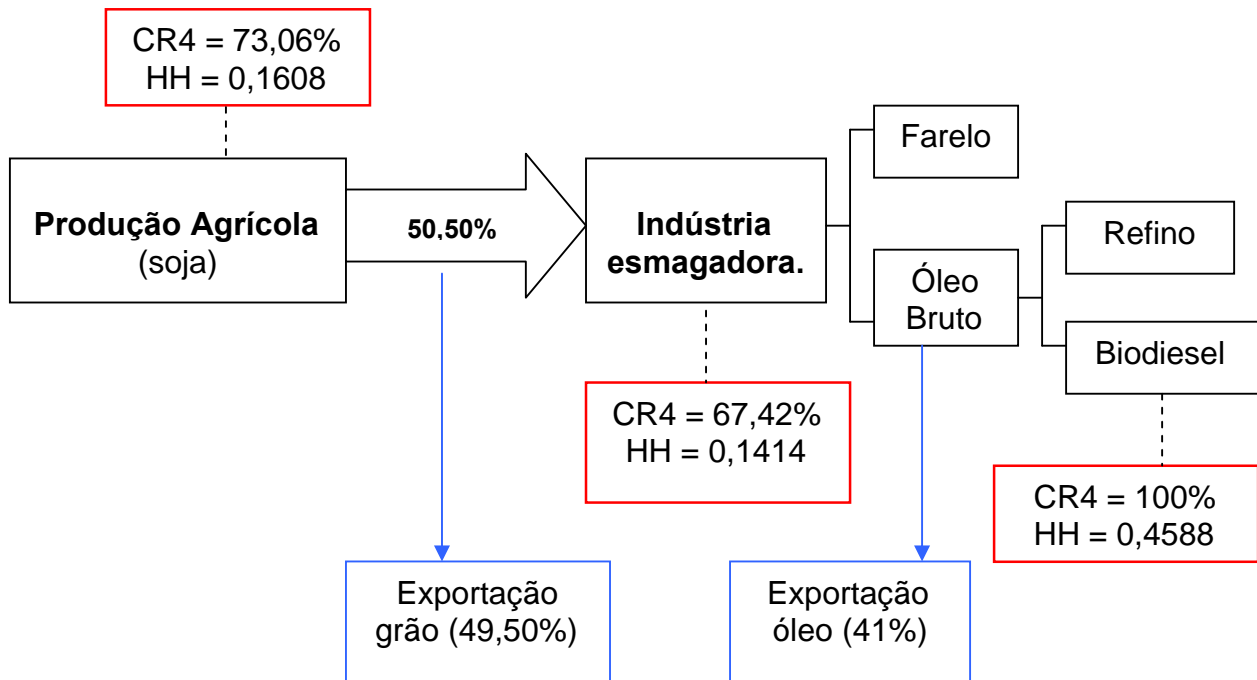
CR4 = 73,06%
HH = 0,1608

**Produção Agrícola** (soja)

50,50%

**Indústria esmagadora.**

Farelo

Óleo Bruto

Refino

Biodiesel

CR4 = 67,42%
HH = 0,1414

CR4 = 100%
HH = 0,4588

Exportação grão (49,50%)

Exportação óleo (41%)